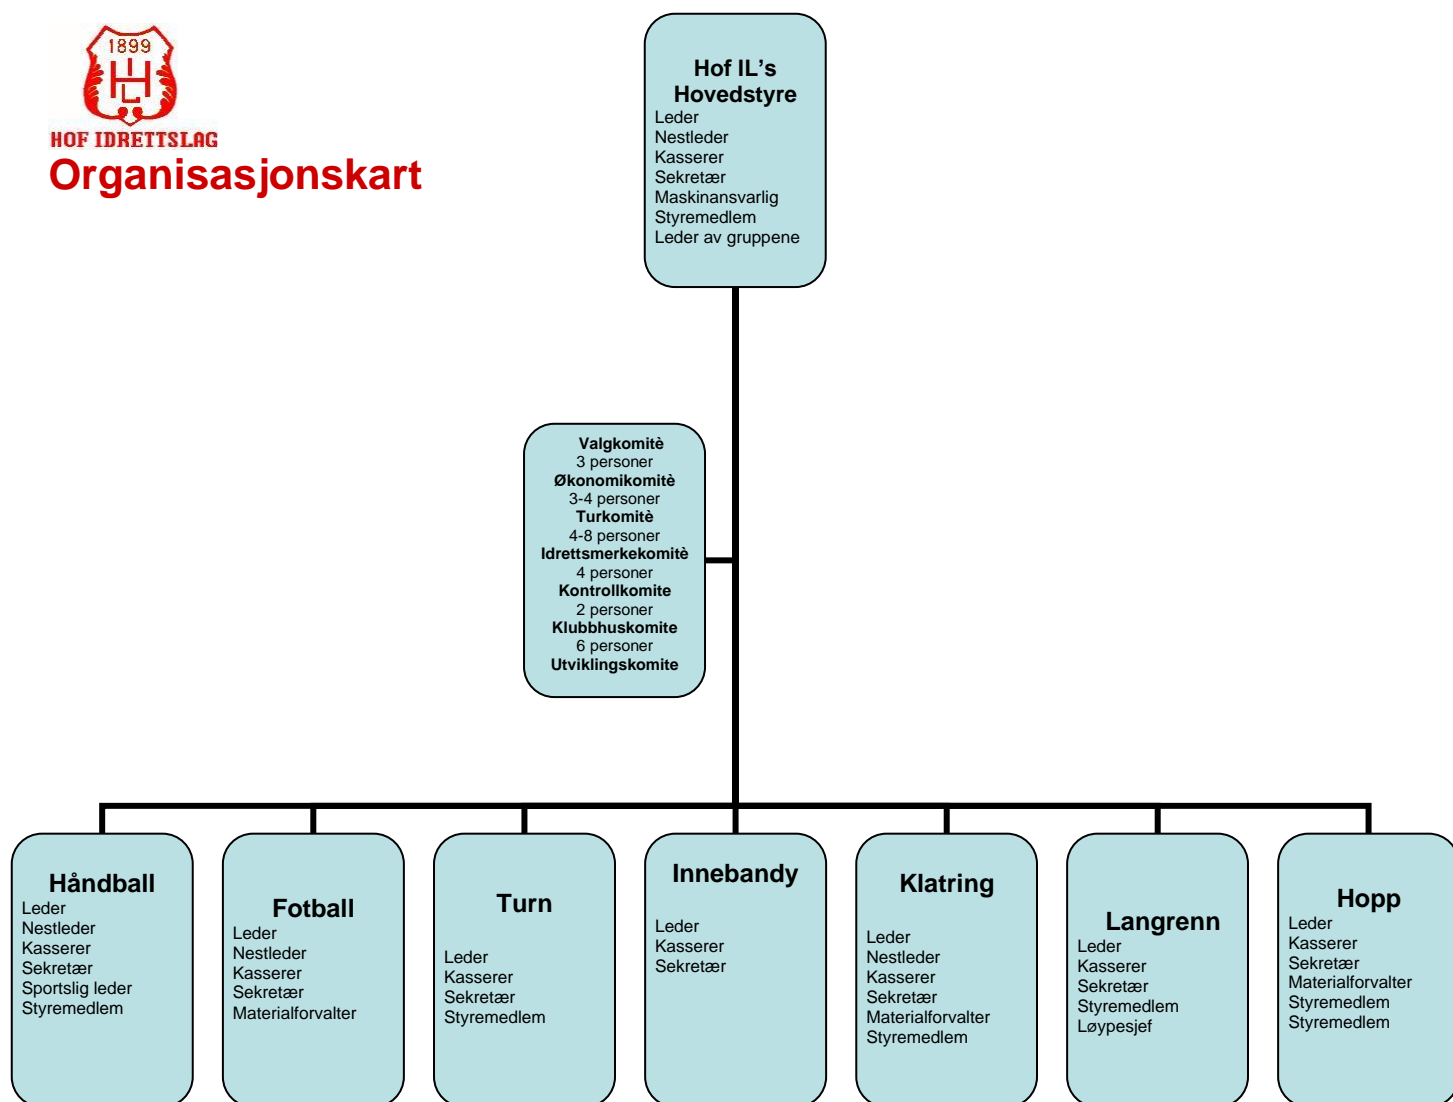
1899
HIL
HOF IDRETTSLAG
Organisasjonskart

Hof IL's Hovedstyre
Leder
Nestleder
Kasserer
Sekretær
Maskinansvarlig
Styremedlem
Leder av gruppene

Valgkomitè
3 personer
Økonomikomitè
3-4 personer
Turkomitè
4-8 personer
Idrettsmerkekomitè
4 personer
Kontrollkomite
2 personer
Klubbhuskomite
6 personer
Utviklingskomite

Håndball
Leder
Nestleder
Kasserer
Sekretær
Sportslig leder
Styremedlem

Fotball
Leder
Nestleder
Kasserer
Sekretær
Materialforvalter

Turn
Leder
Kasserer
Sekretær
Styremedlem

Innebandy
Leder
Kasserer
Sekretær

Klatring
Leder
Nestleder
Kasserer
Sekretær
Materialforvalter
Styremedlem

Langrenn
Leder
Kasserer
Sekretær
Styremedlem
Løypesjef

Hopp
Leder
Kasserer
Sekretær
Materialforvalter
Styremedlem
Styremedlem